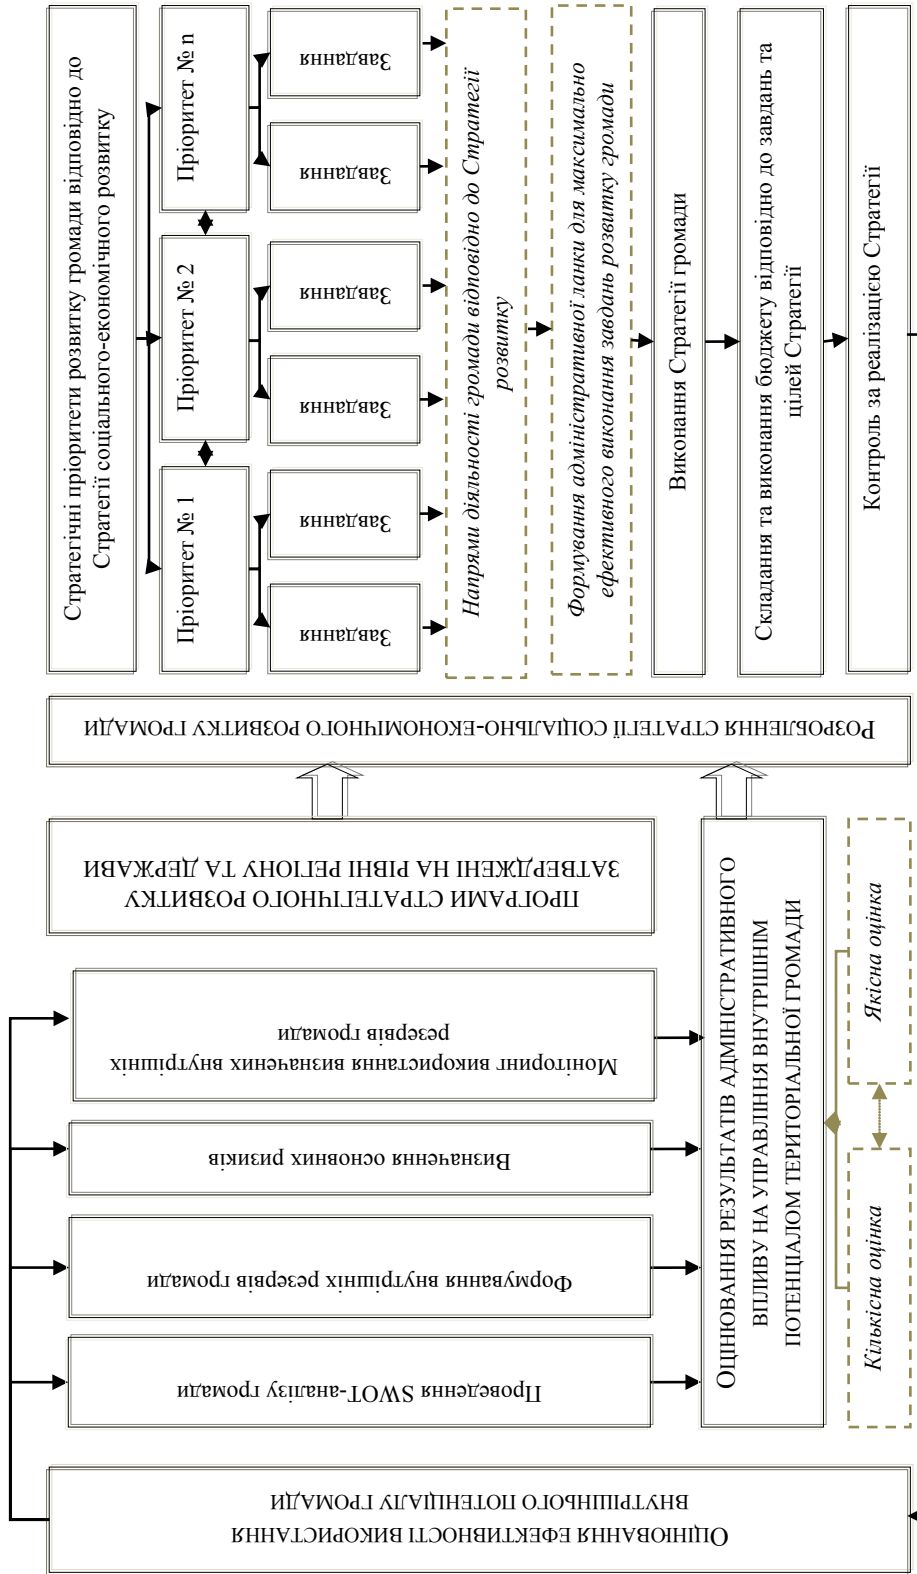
Стратегічні пріоритети розвитку громади відповідно до Стратегії соціально-економічного розвитку

Пріоритет № 1

Пріоритет № 2

Пріоритет № n

Завдання

Завдання

Завдання

Завдання

Завдання

Завдання

Напрями діяльності громади відповідно до Стратегії розвитку

Формування адміністративної ланки для максимально ефективного виконання завдань розвитку громади

Виконання Стратегії громади

Складання та виконання бюджету відповідно до завдань та цілей Стратегії

Контроль за реалізацією Стратегії

Розроблення стратегії соціально-економічного розвитку громади

Програми стратегічного розвитку затверджені на рівні регіону та держави

Оцінювання результатів адміністративного впливу на управління внутрішнім потенціалом територіальної громади

Якісна оцінка

Кількісна оцінка

Моніторинг використання визначених внутрішніх резервів громади

Визначення основних ризиків

Формування внутрішніх резервів громади

Проведення SWOT-аналізу громади

Оцінювання ефективності використання внутрішнього потенціалу громади